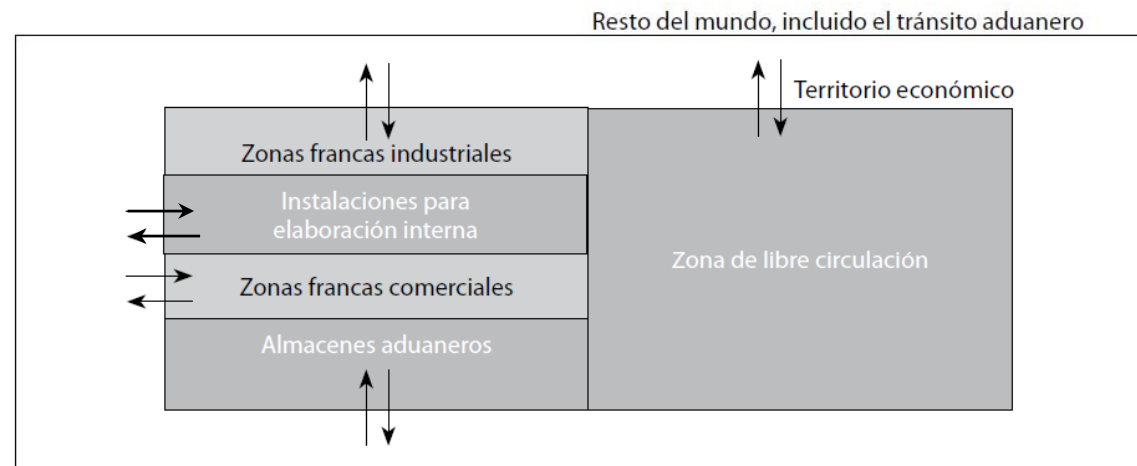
Resto del mundo, incluido el tránsito aduanero

Territorio económico

Zonas francas industriales

Instalaciones para elaboración interna

Zonas francas comerciales

Almacenes aduaneros

Zona de libre circulación